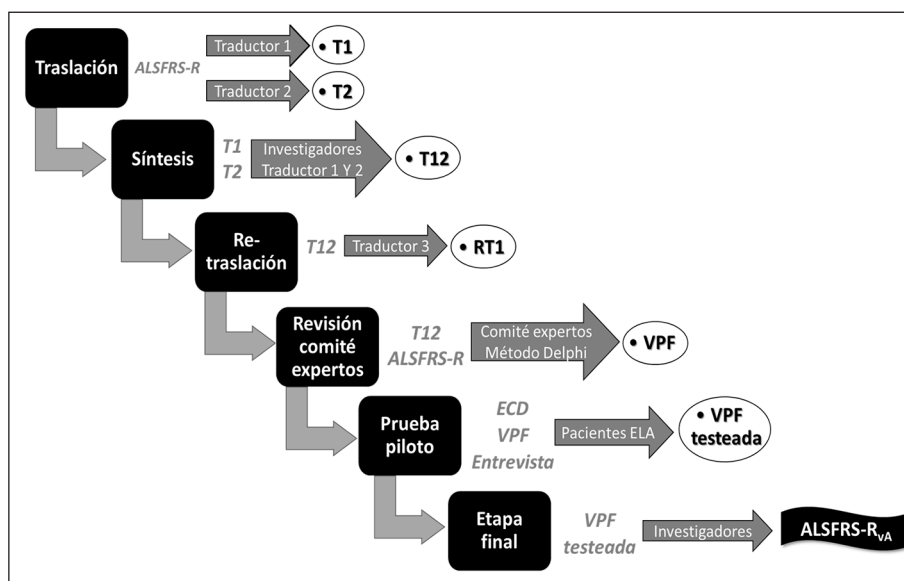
Traslación

ALSFRS-R

Traductor 1

• T1

Traductor 2

• T2

Síntesis

T1
T2

Investigadores
Traductor 1 Y 2

• T12

Re-traslación

T12

Traductor 3

• RT1

Revisión comité expertos

T12
ALSFRS-R

Comité expertos
Método Delphi

• VPF

Prueba piloto

ECD
VPF
Entrevista

Pacientes ELA

• VPF testeada

Etapa final

VPF testeada

Investigadores

ALSFRS-R$_{vA}$